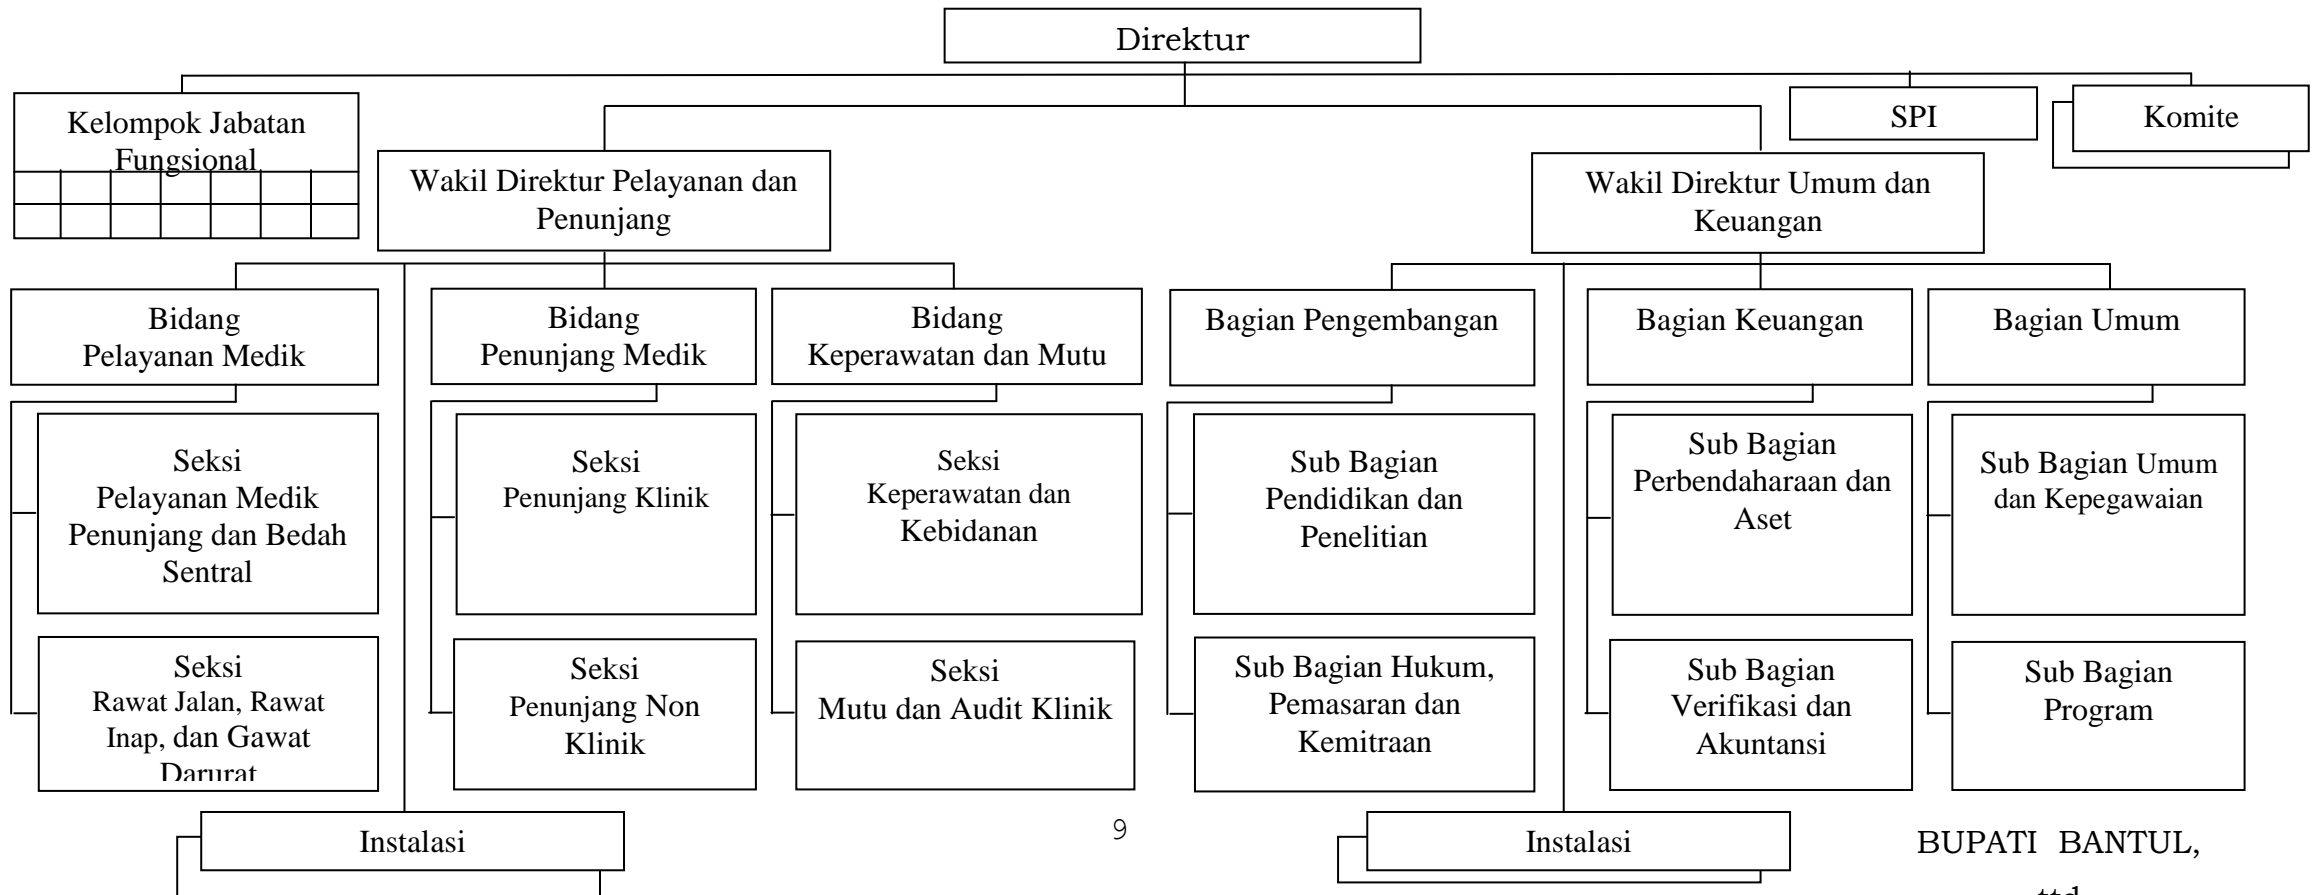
Direktur

Kelompok Jabatan Fungsional

SPI

Komite

Wakil Direktur Pelayanan dan Penunjang

Wakil Direktur Umum dan Keuangan

Bidang Pelayanan Medik

Bidang Penunjang Medik

Bidang Keperawatan dan Mutu

Bagian Pengembangan

Bagian Keuangan

Bagian Umum

Seksi Pelayanan Medik Penunjang dan Bedah Sentral

Seksi Penunjang Klinik

Seksi Keperawatan dan Kebidanan

Sub Bagian Pendidikan dan Penelitian

Sub Bagian Perbendaharaan dan Aset

Sub Bagian Umum dan Kepegawaian

Seksi Rawat Jalan, Rawat Inap, dan Gawat Darurat

Seksi Penunjang Non Klinik

Seksi Mutu dan Audit Klinik

Sub Bagian Hukum, Pemasaran dan Kemitraan

Sub Bagian Verifikasi dan Akuntansi

Sub Bagian Program

Instalasi

9

Instalasi

BUPATI BANTUL,

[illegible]